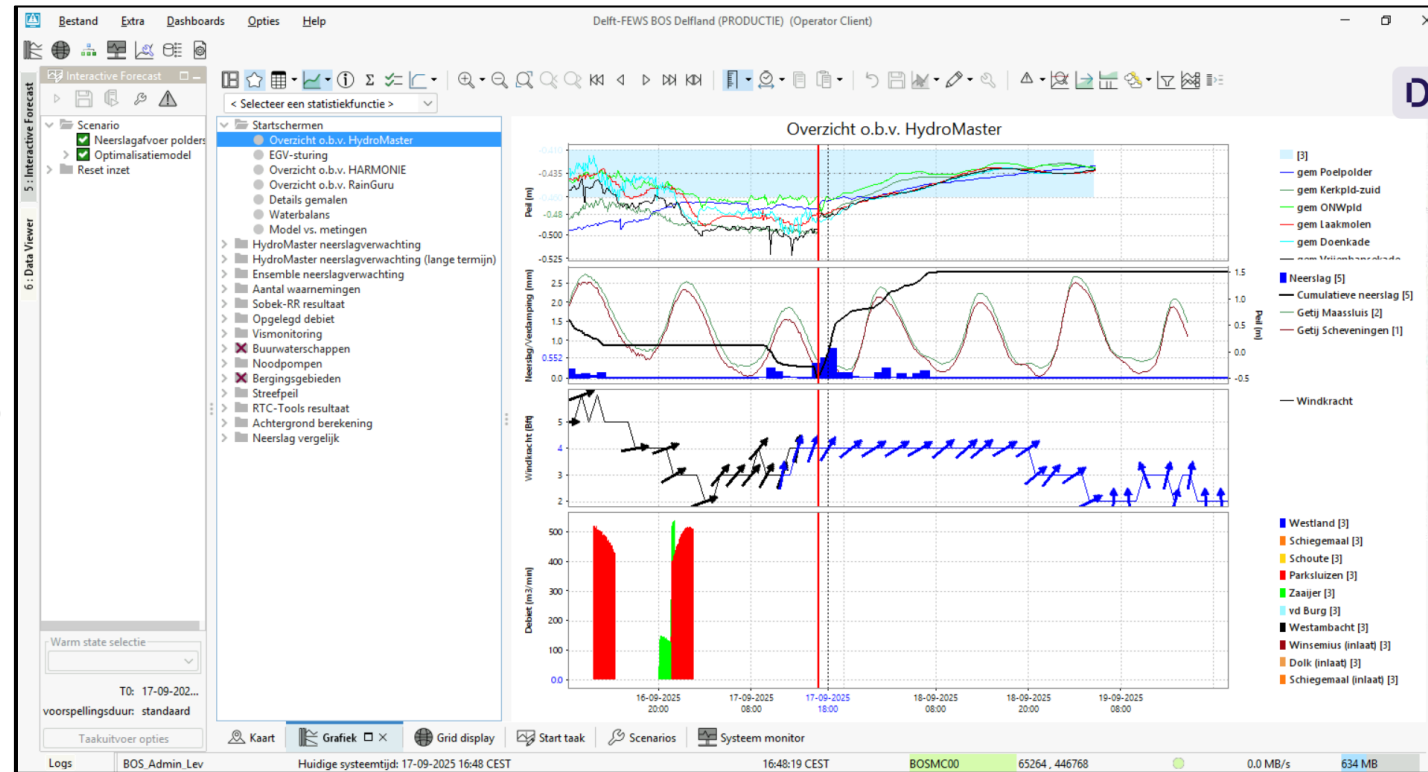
Bestand Extra Dashboards Opties Help

Delft-FEWS BOS Delfland (PRODUCTIE) (Operator Client)

5 : Interactive Forecast

6 : Data Viewer

Interactive Forecast

Scenario
Neerslagafvoer polders
Optimalisatiemodel
Reset inzet

Warm state selectie

T0: 17-09-202...
voorspellingsduur: standaard

Taakuitvoer opties

< Selecteer een statistiekfunctie >

Startschermen
Overzicht o.b.v. HydroMaster
EGV-sturing
Overzicht o.b.v. HARMONIE
Overzicht o.b.v. RainGuru
Details gemalen
Waterbalans
Model vs. metingen
HydroMaster neerslagverwachting
HydroMaster neerslagverwachting (lange termijn)
Ensemble neerslagverwachting
Aantal waarnemingen
Sobek-RR resultaat
Opgelegd debiet
Vismonitoring
Buurwaterschappen
Noodpompen
Bergingsgebieden
Streefpeil
RTC-Tools resultaat
Achtergrond berekening
Neerslag vergelijk

Overzicht o.b.v. HydroMaster

Peil (m)
-0.435
-0.48
-0.500
-0.525

[3]
gem Poelpolder
gem Kerkpld-zuid
gem ONWpld
gem Laakmolen
gem Doenkade

Neerslag/Verdamping (mm)
2.5
2.0
1.5
1.0
0.552
0.5
0.0

Peil (m)
1.5
1.0
0.5
0.0
-0.5

Neerslag [5]
Cumulatieve neerslag [5]
Getij Maassluis [2]
Getij Scheveningen [1]

Windkracht (Bft)
5
4
3
2

Windkracht

Debiet (m3/min)
500
400
300
200
100
0.0

Westland [3]
Schiegemaal [3]
Schoute [3]
Parksluizen [3]
Zaaijer [3]
vd Burg [3]
Westambacht [3]
Winsemius (inlaat) [3]
Dolk (inlaat) [3]
Schiegemaal (inlaat) [3]

16-09-2025 20:00
17-09-2025 08:00
17-09-2025 18:00
18-09-2025 08:00
18-09-2025 20:00
19-09-2025 08:00

Kaart
Grafiek
Grid display
Start taak
Scenarios
Systeem monitor

Logs
BOS_Admin_Lev
Huidige systeemtijd: 17-09-2025 16:48 CEST
16:48:19 CEST
BOSMC00
65264 , 446768
0.0 MB/s
634 MB